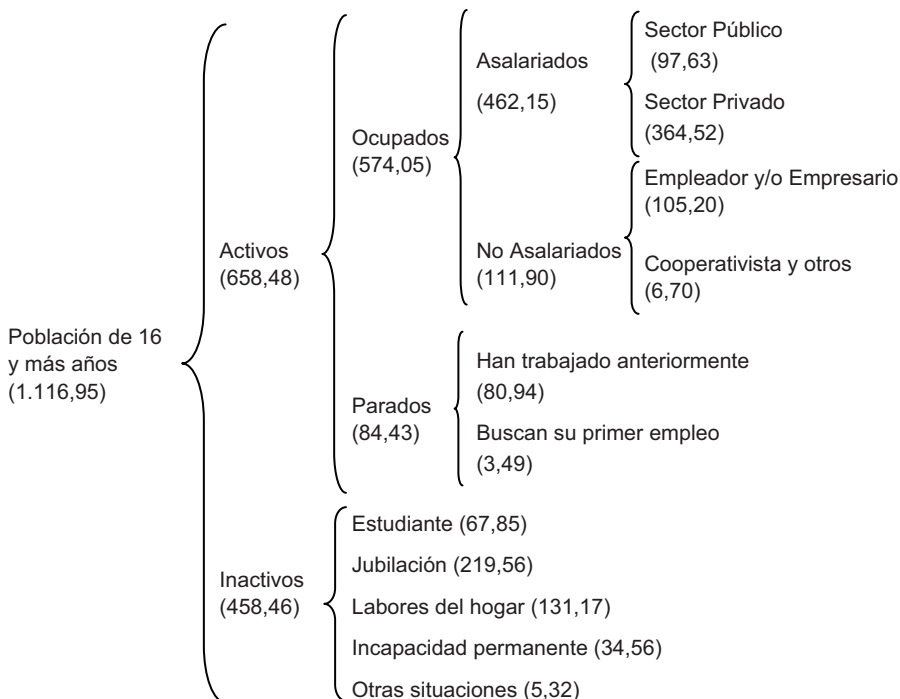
Población de 16 y más años (1.116,95)

Activos (658,48)

Ocupados (574,05)

Asalariados (462,15)

Sector Público (97,63)

Sector Privado (364,52)

No Asalariados (111,90)

Empleador y/o Empresario (105,20)

Cooperativista y otros (6,70)

Parados (84,43)

Han trabajado anteriormente (80,94)

Buscan su primer empleo (3,49)

Inactivos (458,46)

Estudiante (67,85)

Jubilación (219,56)

Labores del hogar (131,17)

Incapacidad permanente (34,56)

Otras situaciones (5,32)